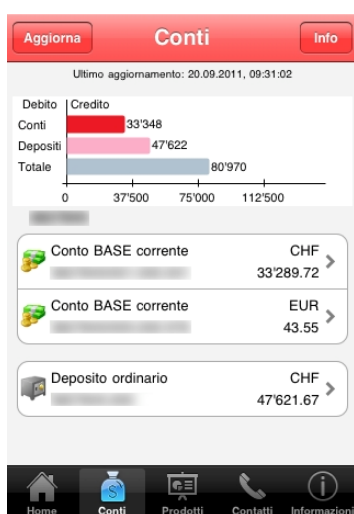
Aggiorna Conti Info

Ultimo aggiornamento: 20.09.2011, 09:31:02

Debito | Credito

Conti 33'348

Depositi 47'622

Totale 80'970

0 37'500 75'000 112'500

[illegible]

Conto BASE corrente CHF
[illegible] 33'289.72

Conto BASE corrente EUR
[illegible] 43.55

Deposito ordinario CHF
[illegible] 47'621.67

Home Conti Prodotti Contatti Informazioni